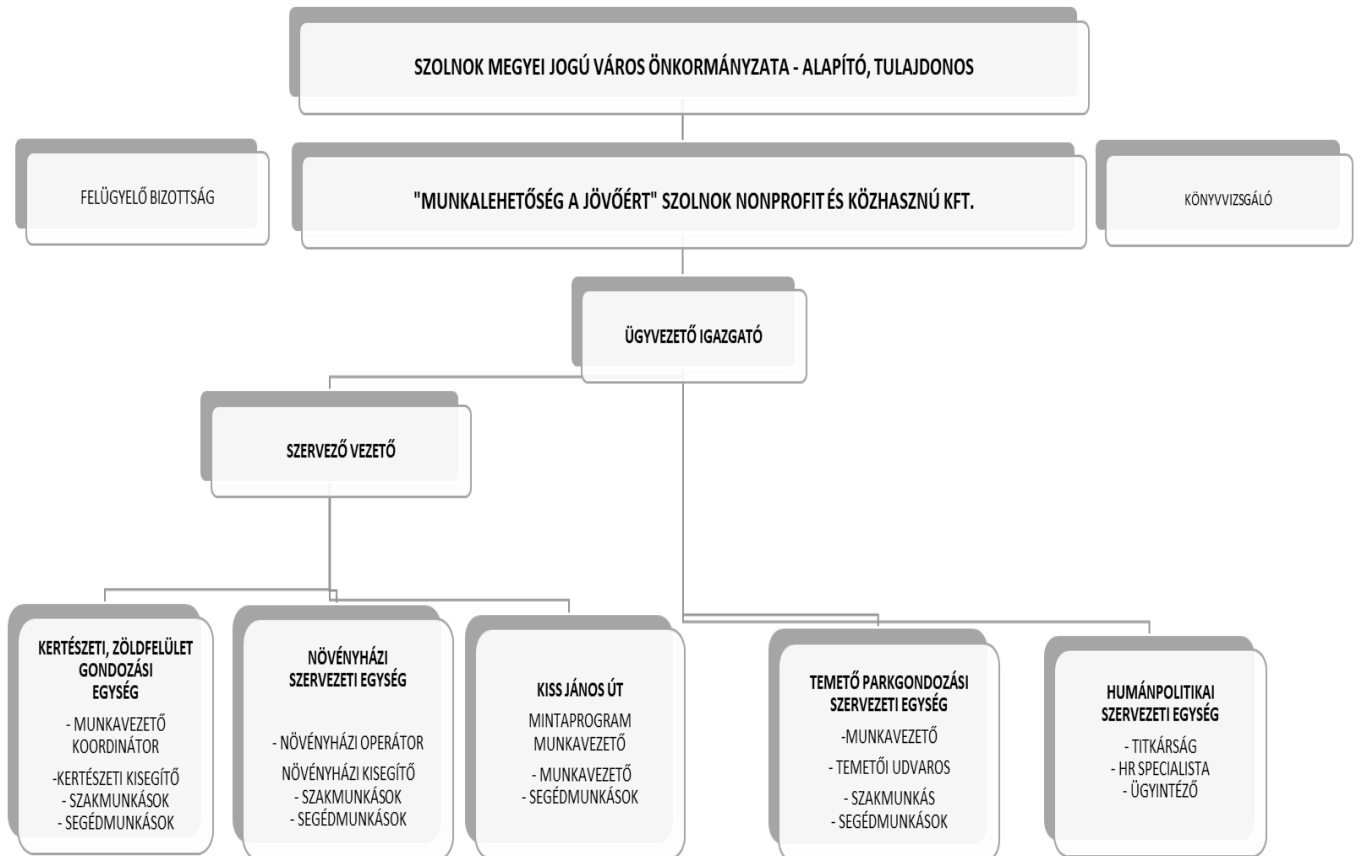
SZOLNOK MEGYEI JOGÚ VÁROS ÖNKORMÁNYZATA - ALAPÍTÓ, TULAJDONOS

FELÜGYELŐ BIZOTTSÁG

"MUNKALEHETŐSÉG A JÖVŐÉRT" SZOLNOK NONPROFIT ÉS KÖZHASZNÚ KFT.

KÖNYVVIZSGÁLÓ

ÜGYVEZETŐ IGAZGATÓ

SZERVEZŐ VEZETŐ

KERTÉSZETI, ZÖLDFELÜLET GONDOZÁSI EGYSÉG

- MUNKAVEZETŐ KOORDINÁTOR

-KERTÉSZETI KISEGÍTŐ
- SZAKMUNKÁSOK
- SEGÉDMUNKÁSOK

NÖVÉNYHÁZI SZERVEZETI EGYSÉG

- NÖVÉNYHÁZI OPERÁTOR

NÖVÉNYHÁZI KISEGÍTŐ
- SZAKMUNKÁSOK
- SEGÉDMUNKÁSOK

KISS JÁNOS ÚT

MINTAPROGRAM MUNKAVEZETŐ

- MUNKAVEZETŐ
- SEGÉDMUNKÁSOK

TEMETŐ PARKGONDOZÁSI SZERVEZETI EGYSÉG

-MUNKAVEZETŐ

- TEMETŐI UDVAROS

- SZAKMUNKÁS
- SEGÉDMUNKÁSOK

HUMÁNPOLITIKAI SZERVEZETI EGYSÉG

- TITKÁRSÁG
- HR SPECIALISTA
- ÜGYINTÉZŐ